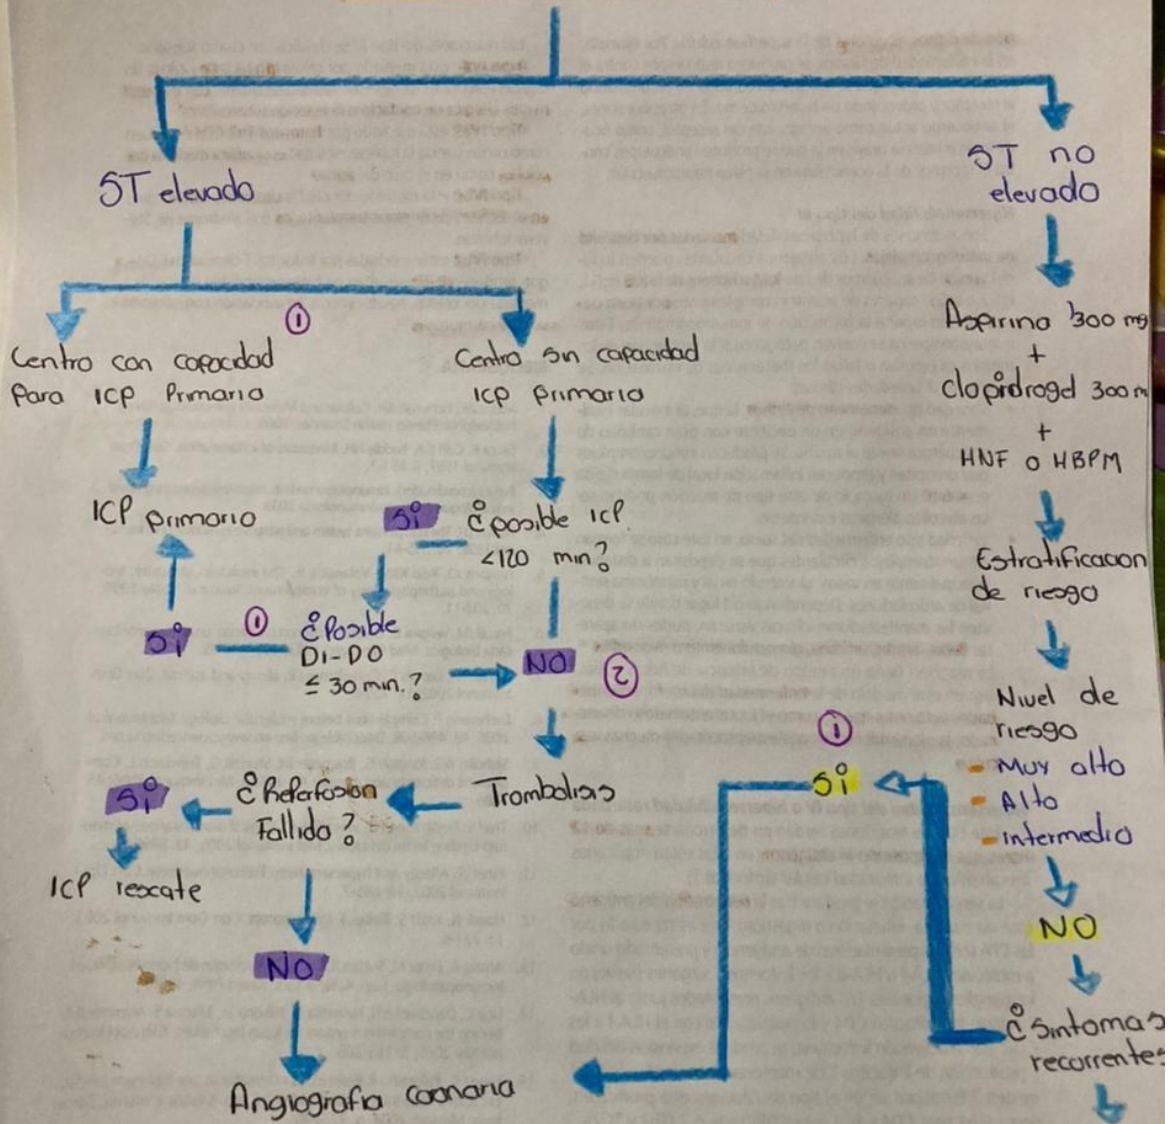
ST elevado

ST no elevado

①

Centro con capacidad para ICP primario

Centro sin capacidad ICP primario

Aspirina 300 mg + clopidrogel 300 m + HNF o HBPM

ICP primario

Sí ¿posible ICP <120 min?

Estratificacion de riesgo

Sí ① ¿Posible DI-DO ≤ 30 min.?

NO ②

Nivel de riesgo
- Muy alto
- Alto
- intermedio

①

Sí

Sí ¿Reperfusion fallida?

Trombolisis

ICP rescate

NO

NO

¿Sintomas recorrentes

Angiografia coronaria